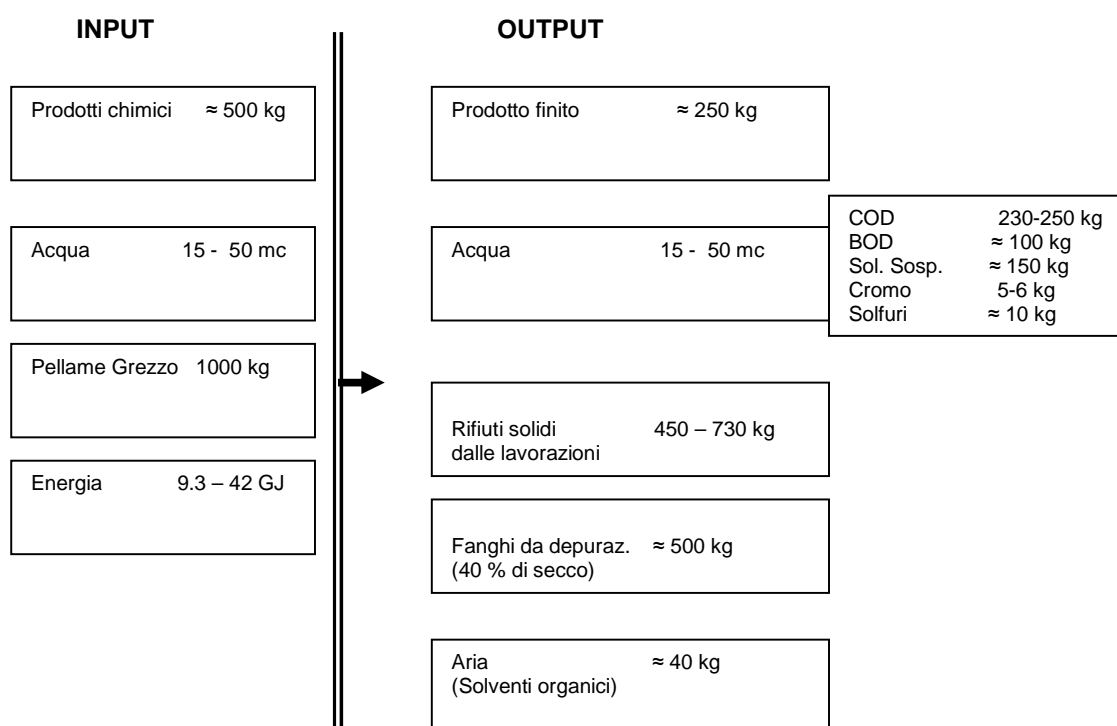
INPUT

Prodotti chimici ≈ 500 kg

Acqua 15 - 50 mc

Pellame Grezzo 1000 kg

Energia 9.3 – 42 GJ

OUTPUT

Prodotto finito ≈ 250 kg

Acqua 15 - 50 mc

COD 230-250 kg
BOD ≈ 100 kg
Sol. Sosp. ≈ 150 kg
Cromo 5-6 kg
Solfuri ≈ 10 kg

Rifiuti solidi dalle lavorazioni 450 – 730 kg

Fanghi da depuraz. ≈ 500 kg
(40 % di secco)

Aria ≈ 40 kg
(Solventi organici)